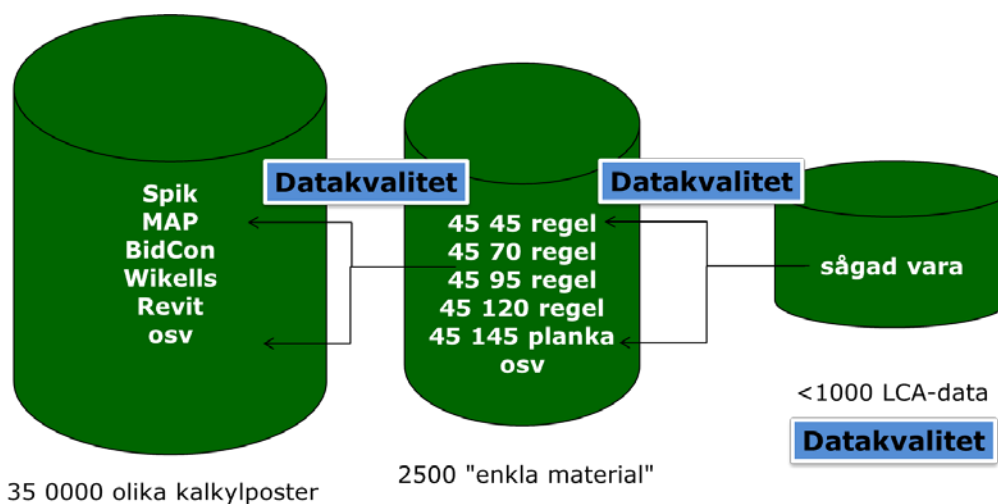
Spik
MAP
BidCon
Wikells
Revit
osv

Datakvalitet

45 45 regel
45 70 regel
45 95 regel
45 120 regel
45 145 planka
osv

Datakvalitet

sågad vara

<1000 LCA-data

Datakvalitet

2500 "enkla material"

35 0000 olika kalkylposter